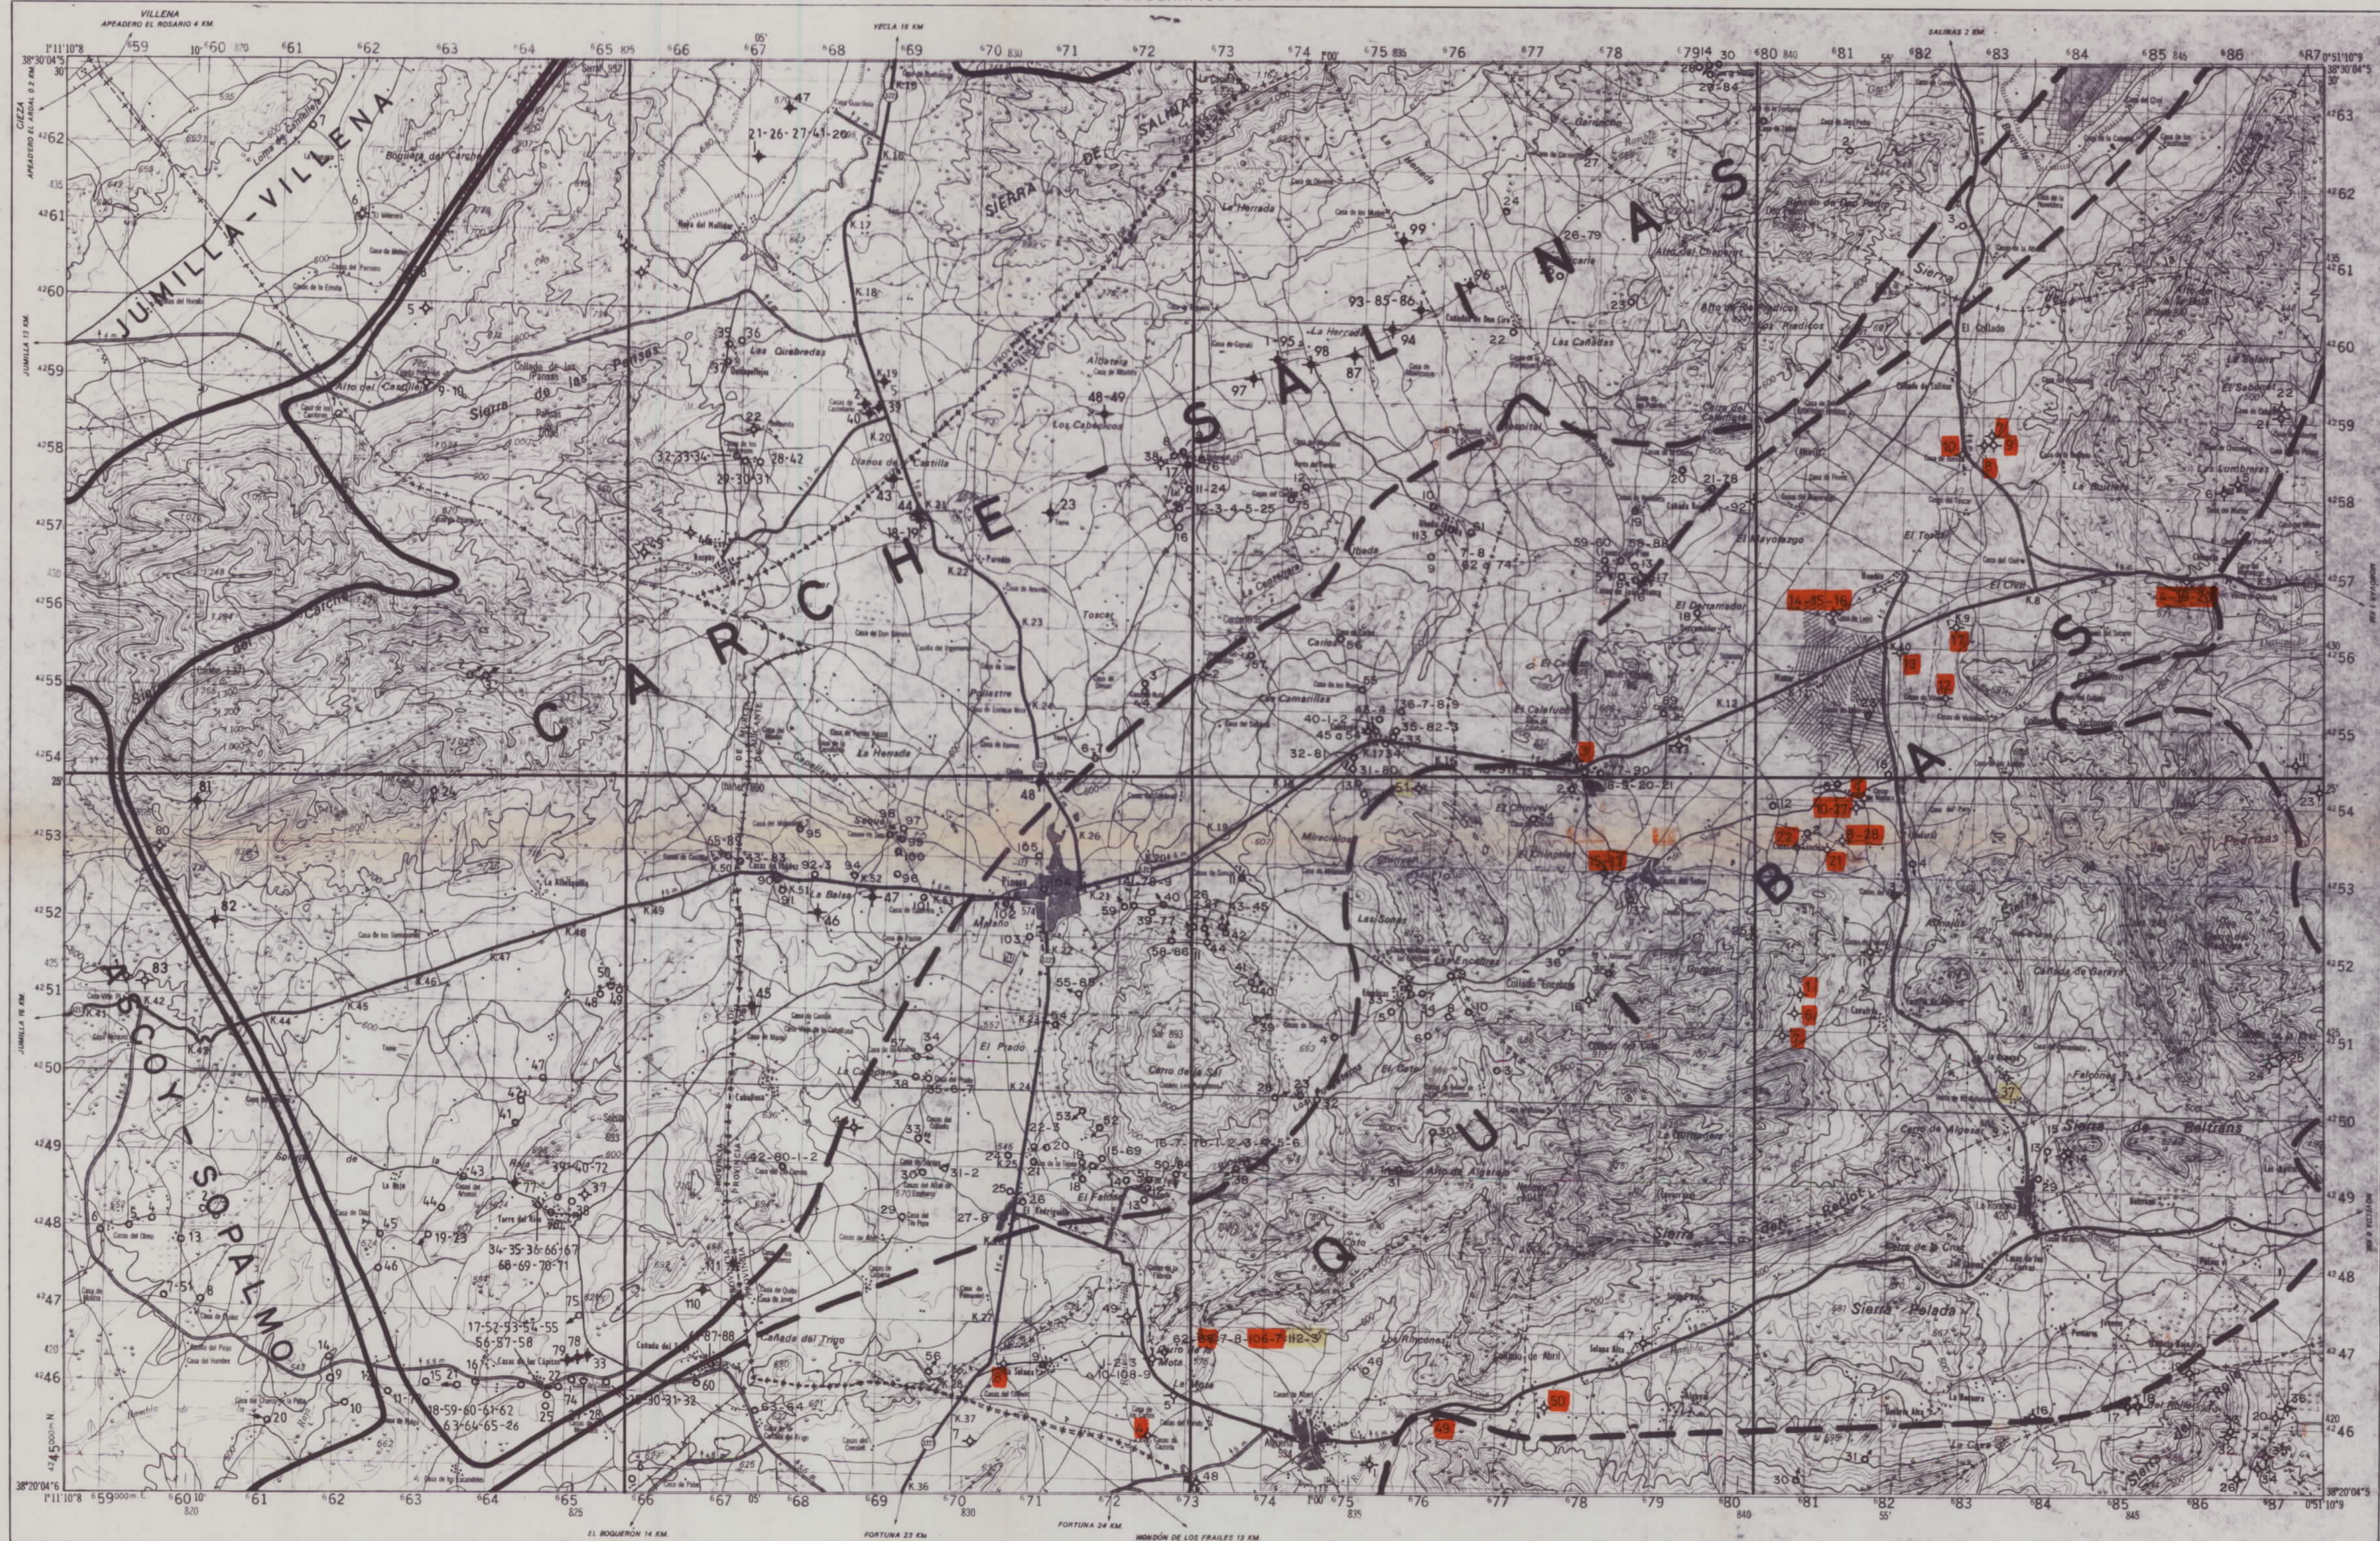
VILLENA
APEADERO EL ROSARIO 4 KM
YECLA 16 KM
SALINAS 2 KM

JUMILLA-VILLENA

CARCHE - SALINAS

QUIBAS

ARCOY - SOPALMO

SIERRA DE SALINAS

Sierra de las Pansas

21-26-27-41-26

93-85-86

32-33-34

28-42

38-24

3-4-5-25

38-7-6-8

40-1-2

35-82-3

32-61

65-85

92-3

55-88

17-52-53-54-55

56-57-58

58-59-60-61-62

63-64-65-26

34-35-36-66-67

68-69-70-71

39-40-72

19-23

27-8

16-7

1-2-3-4-5-6

Sierra Polada

Sierra de Salinas

El Prado

Cañada del Trigo

Las Cañadas

Alto del Chorrillo

Loma de la Herrada

El Derramador

Sierra de Beltrana

JUMILLA 11 KM
JUMILLA 8 KM
CIEZA

EL BOQUERON 14 KM
FORTUNA 22 KM
FORTUNA 24 KM
MINGON DE LOS FRAILES 13 KM

38°30'04"5 N
38°20'04"5
1°11'10"8
0°51'10"9

59 60 61 62 63 64 65 66 67 68 69 70 71 72 73 74 75 76 77 78 79 80 81 82 83 84 85 86 87

46 47 48 49 50 51 52 53 54 55 56 57 58 59 60 61 62 63